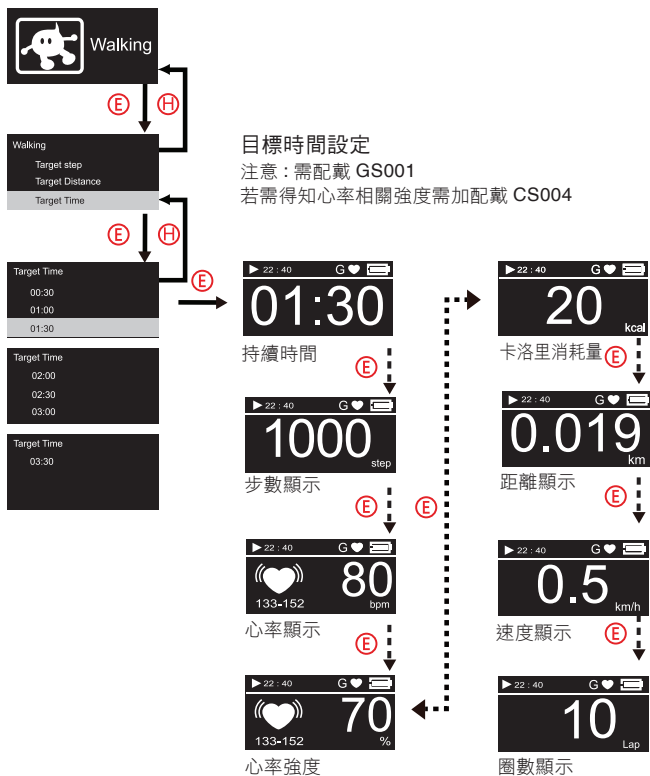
Walking

Ⓔ Ⓗ

Walking
Target step
Target Distance
Target Time

Ⓔ Ⓗ

Target Time
00:30
01:00
01:30

Target Time
02:00
02:30
03:00

Target Time
03:30

目標時間設定
注意 : 需配戴 GS001
若需得知心率相關強度需加配戴 CS004

Ⓔ

▶ 22 : 40 G
01:30
持續時間

Ⓔ

▶ 22 : 40 G
1000
step
步數顯示

Ⓔ

Ⓔ

▶ 22 : 40 G
133-152
80
bpm
心率顯示

Ⓔ

▶ 22 : 40 G
133-152
70
%
心率強度

▶ 22 : 40 G
20
kcal
卡洛里消耗量

Ⓔ

▶ 22 : 40 G
0.019
km
距離顯示

Ⓔ

▶ 22 : 40 G
0.5
km/h
速度顯示

Ⓔ

▶ 22 : 40 G
10
Lap
圈數顯示